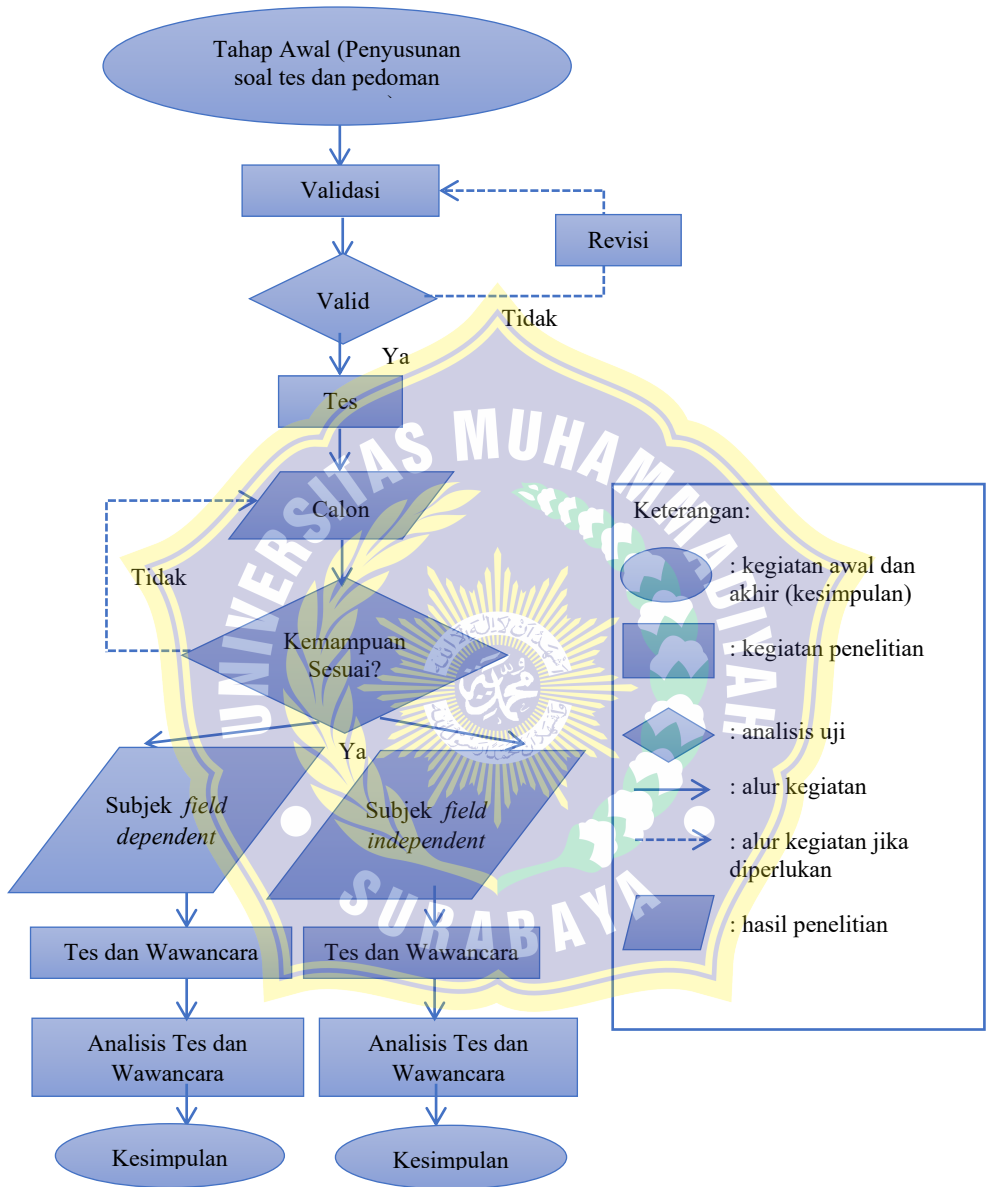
Tahap Awal (Penyusunan soal tes dan pedoman

Validasi

Revisi

Valid

Tidak

Ya

Tes

Calon

Tidak

Kemampuan Sesuai?

Ya

Subjek *field dependent*

Subjek *field independent*

Tes dan Wawancara

Tes dan Wawancara

Analisis Tes dan Wawancara

Analisis Tes dan Wawancara

Kesimpulan

Kesimpulan

Keterangan:

: kegiatan awal dan akhir (kesimpulan)

: kegiatan penelitian

: analisis uji

: alur kegiatan

: alur kegiatan jika diperlukan

: hasil penelitian

UNIVERSITAS MUHAMMADIYAH SURABAYA